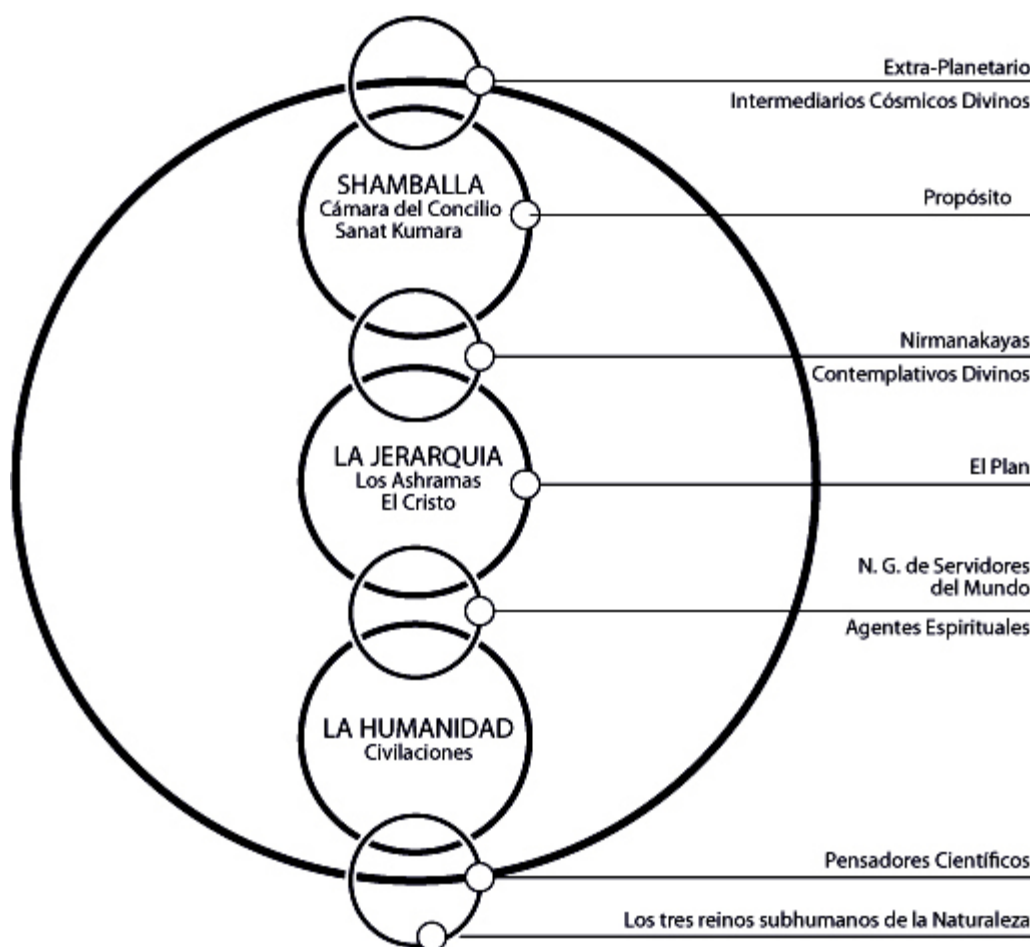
Extra-Planetario
Intermediarios Cósmicos Divinos

SHAMBALLA
Cámara del Concilio
Sanat Kumara

Propósito

Nirmanakayas
Contemplativos Divinos

LA JERARQUIA
Los Ashramas
El Cristo

El Plan

N. G. de Servidores del Mundo
Agentes Espirituales

LA HUMANIDAD
Civilaciones

Pensadores Científicos
Los tres reinos subhumanos de la Naturaleza